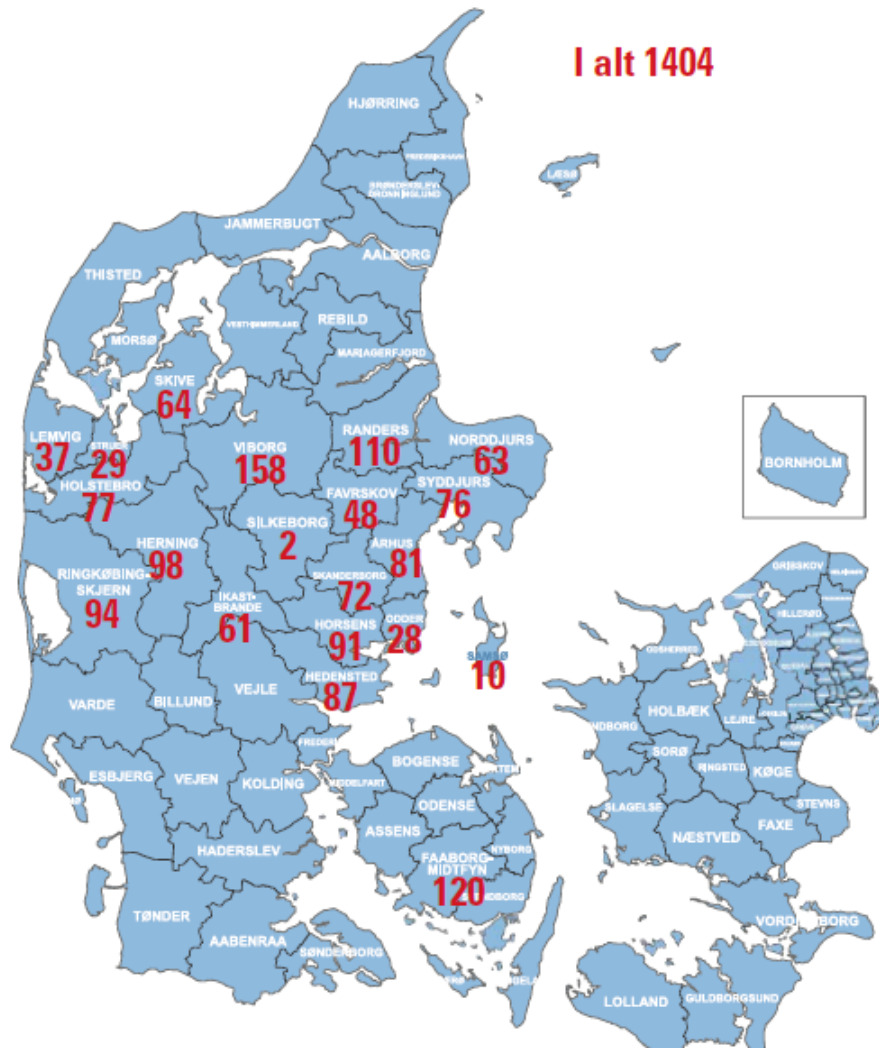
I alt 1404

HJØRRING
FREDERIKSHAVN
BRØNDERSLEV-DRONNINGLUND
LÆSØ
JAMMERBUGT
AALBORG
THISTED
VESTHIMMERLAND
REBILD
MORSØ
MARIAGERFJORD
SKIVE
64
LEMVIG
37
STRUER
29
VIBORG
158
RANDERS
110
NORDDJURS
63
HOLSTEBRO
77
FAVRSKOV
48
SYDDJURS
76
SILKEBORG
2
HERNING
98
ÅRHUS
81
RINGKØBING-SKJERN
94
SKANDERBORG
72
IKAST-BRANDE
61
ODDER
28
HORSENS
91
SAMSØ
10
HEDENSTED
87
VARDE
BILLUND
VEJLE
FREDERICIA
ESBJERG
VEJEN
KOLDING
MIDDELFART
BOGENSE
KERTEMINDE
ODENSE
ASSENS
NYBORG
HADERSLEV
FAABORG-MIDTFYN
120
SVENDBORG
TØNDER
AABENRAA
SØNDERBORG
BORNHOLM
GRIBSKOV
HILLERØD
ODSHERRED
KALUNDBORG
HOLBÆK
LEJRE
SORØ
RINGSTED
KØGE
SLAGELSE
STEVNS
NÆSTVED
FAXE
VORDINGBORG
LOLLAND
GULDBORGSUND